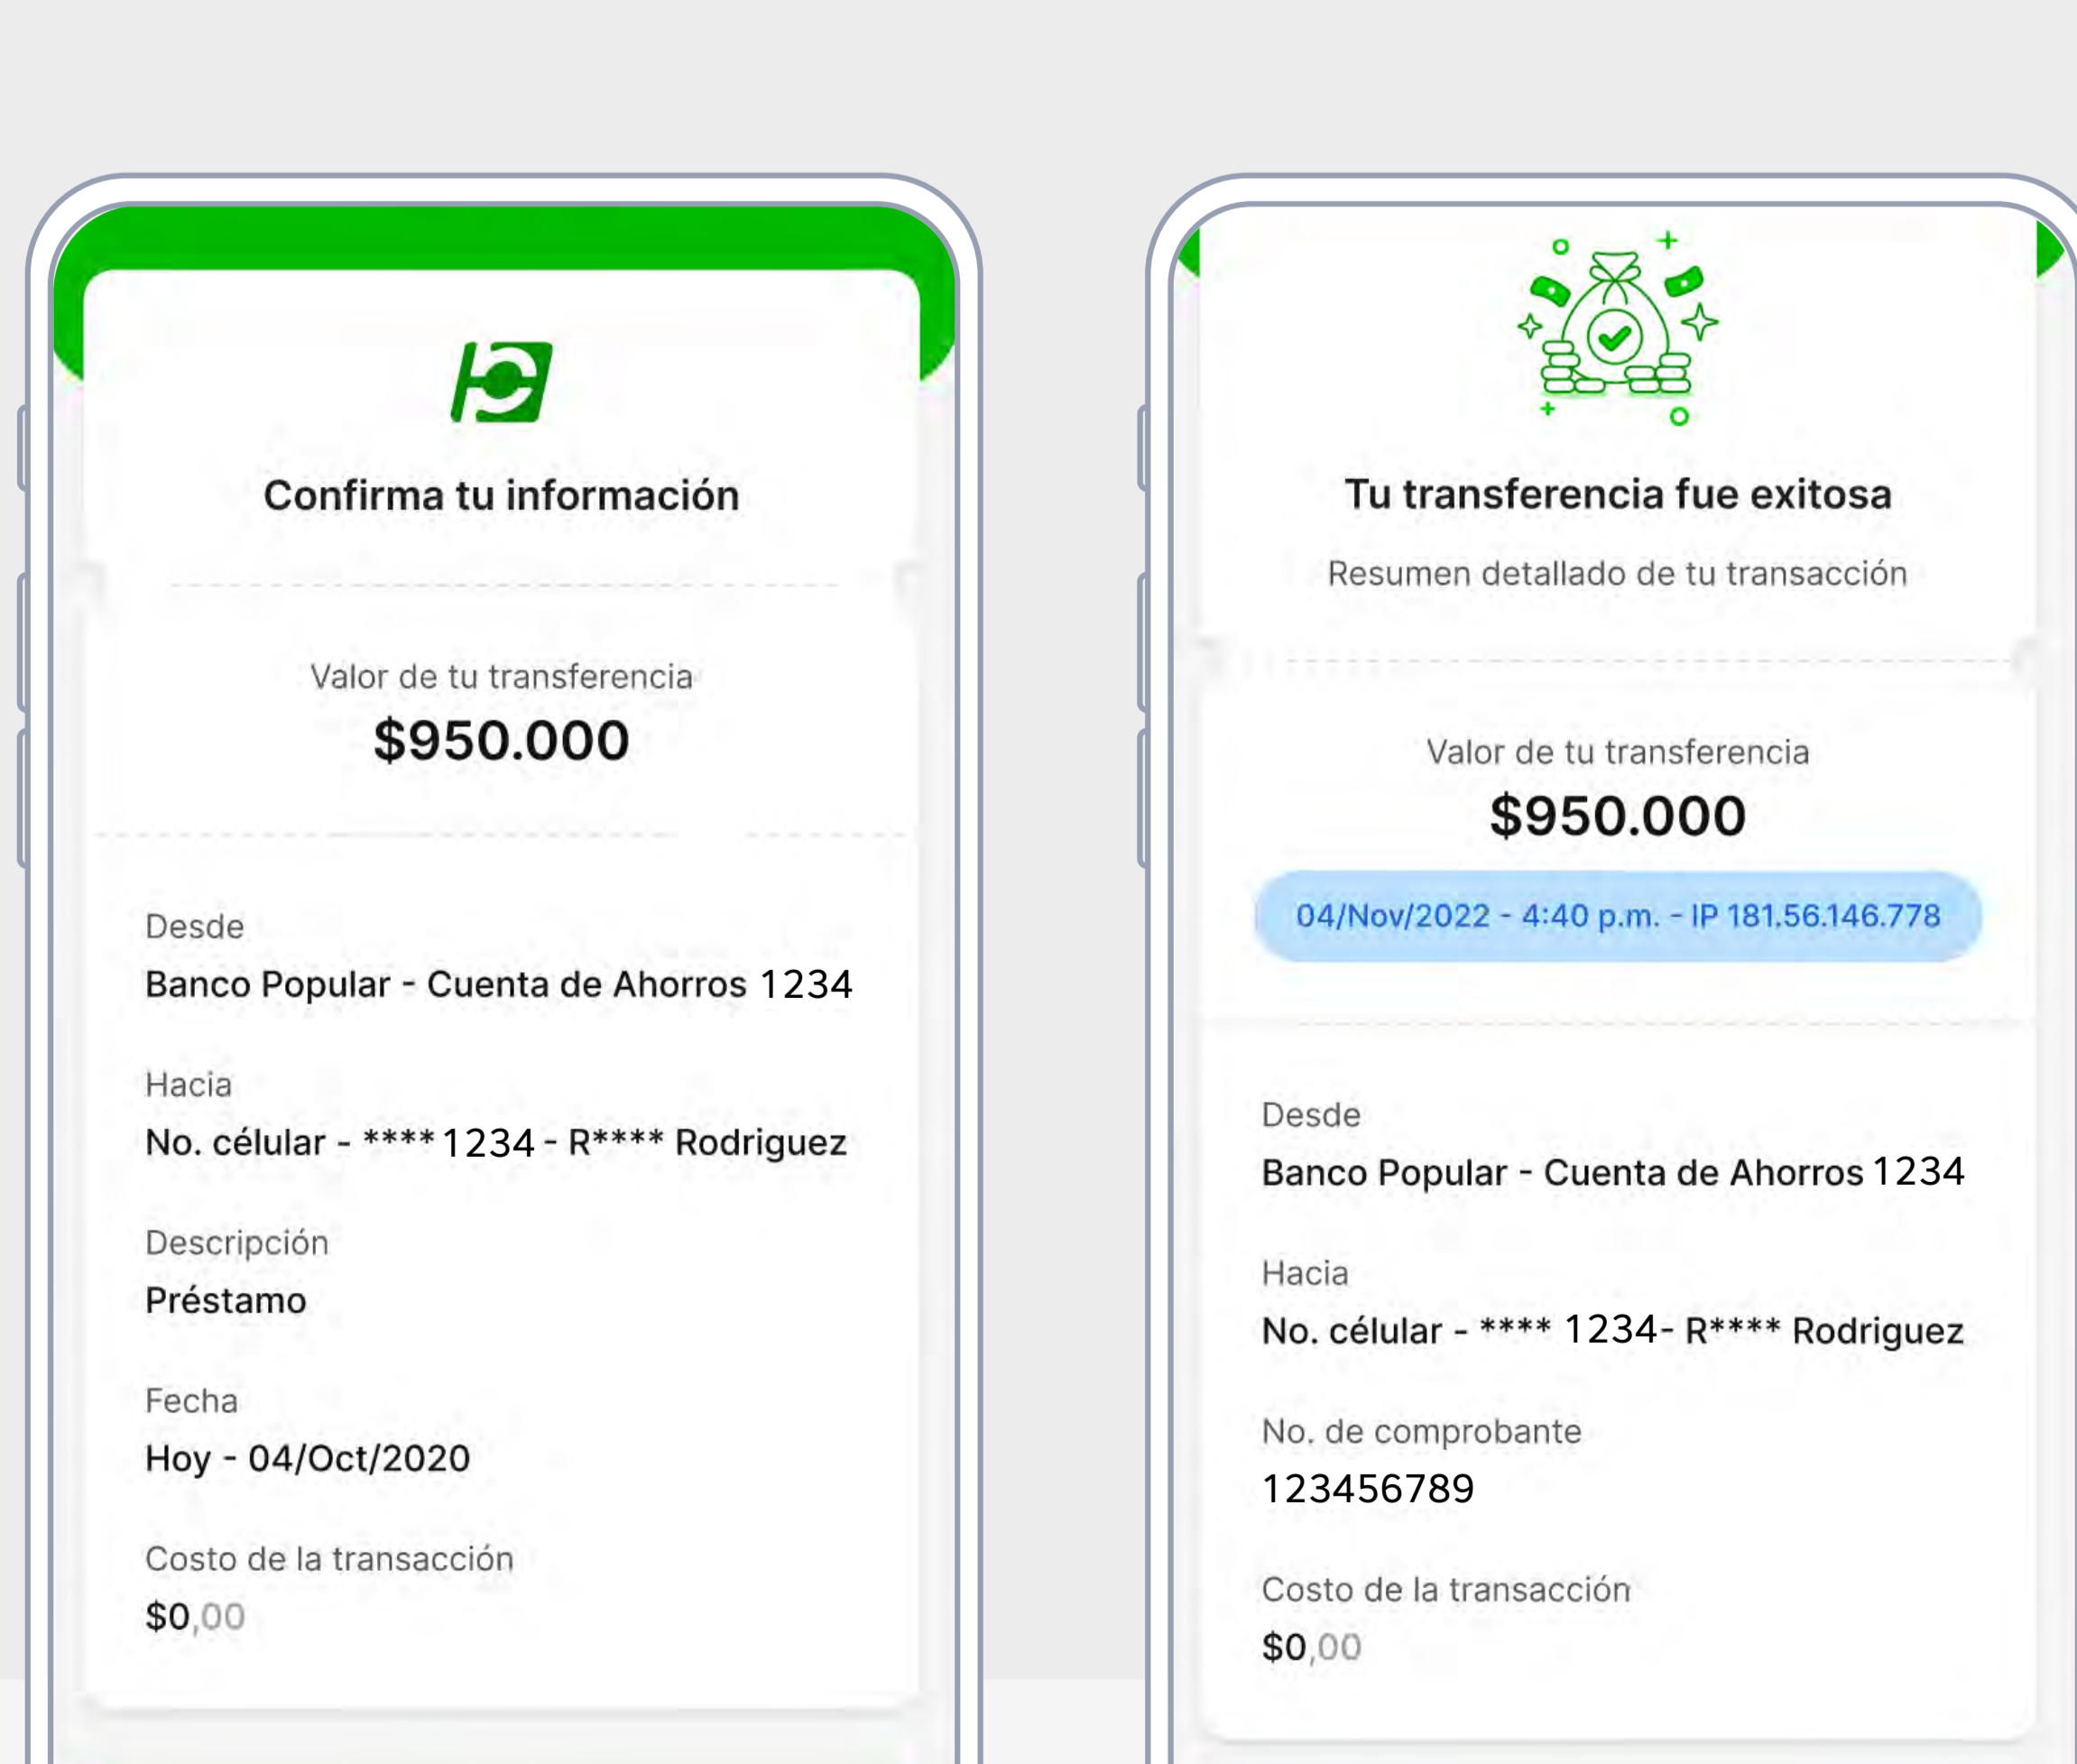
Confirma tu información

Valor de tu transferencia
$950.000

Desde
Banco Popular - Cuenta de Ahorros 1234

Hacia
No. célular - **** 1234 - R**** Rodriguez

Descripción
Préstamo

Fecha
Hoy - 04/Oct/2020

Costo de la transacción
$0,00

Tu transferencia fue exitosa
Resumen detallado de tu transacción

Valor de tu transferencia
$950.000

04/Nov/2022 - 4:40 p.m. - IP 181.56.146.778

Desde
Banco Popular - Cuenta de Ahorros 1234

Hacia
No. célular - **** 1234- R**** Rodriguez

No. de comprobante
123456789

Costo de la transacción
$0,00